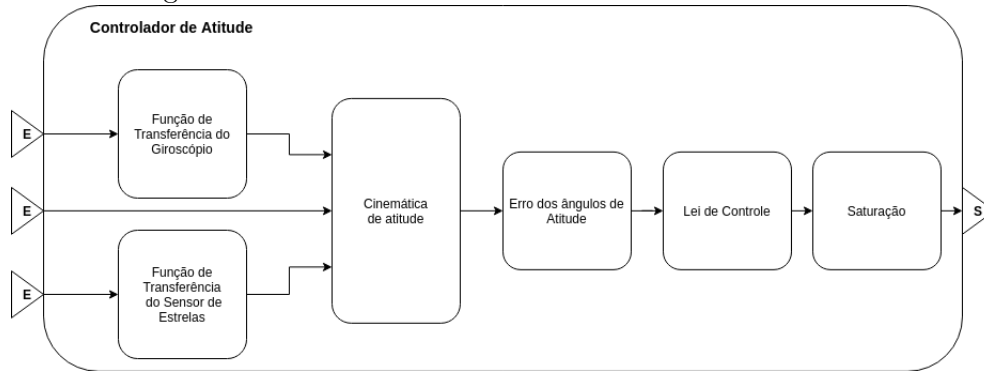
Controlador de Atitude

E

E

E

Função de Transferência do Giroscópio

Função de Transferência do Sensor de Estrelas

Cinemática de atitude

Erro dos ângulos de Atitude

Lei de Controle

Saturação

S